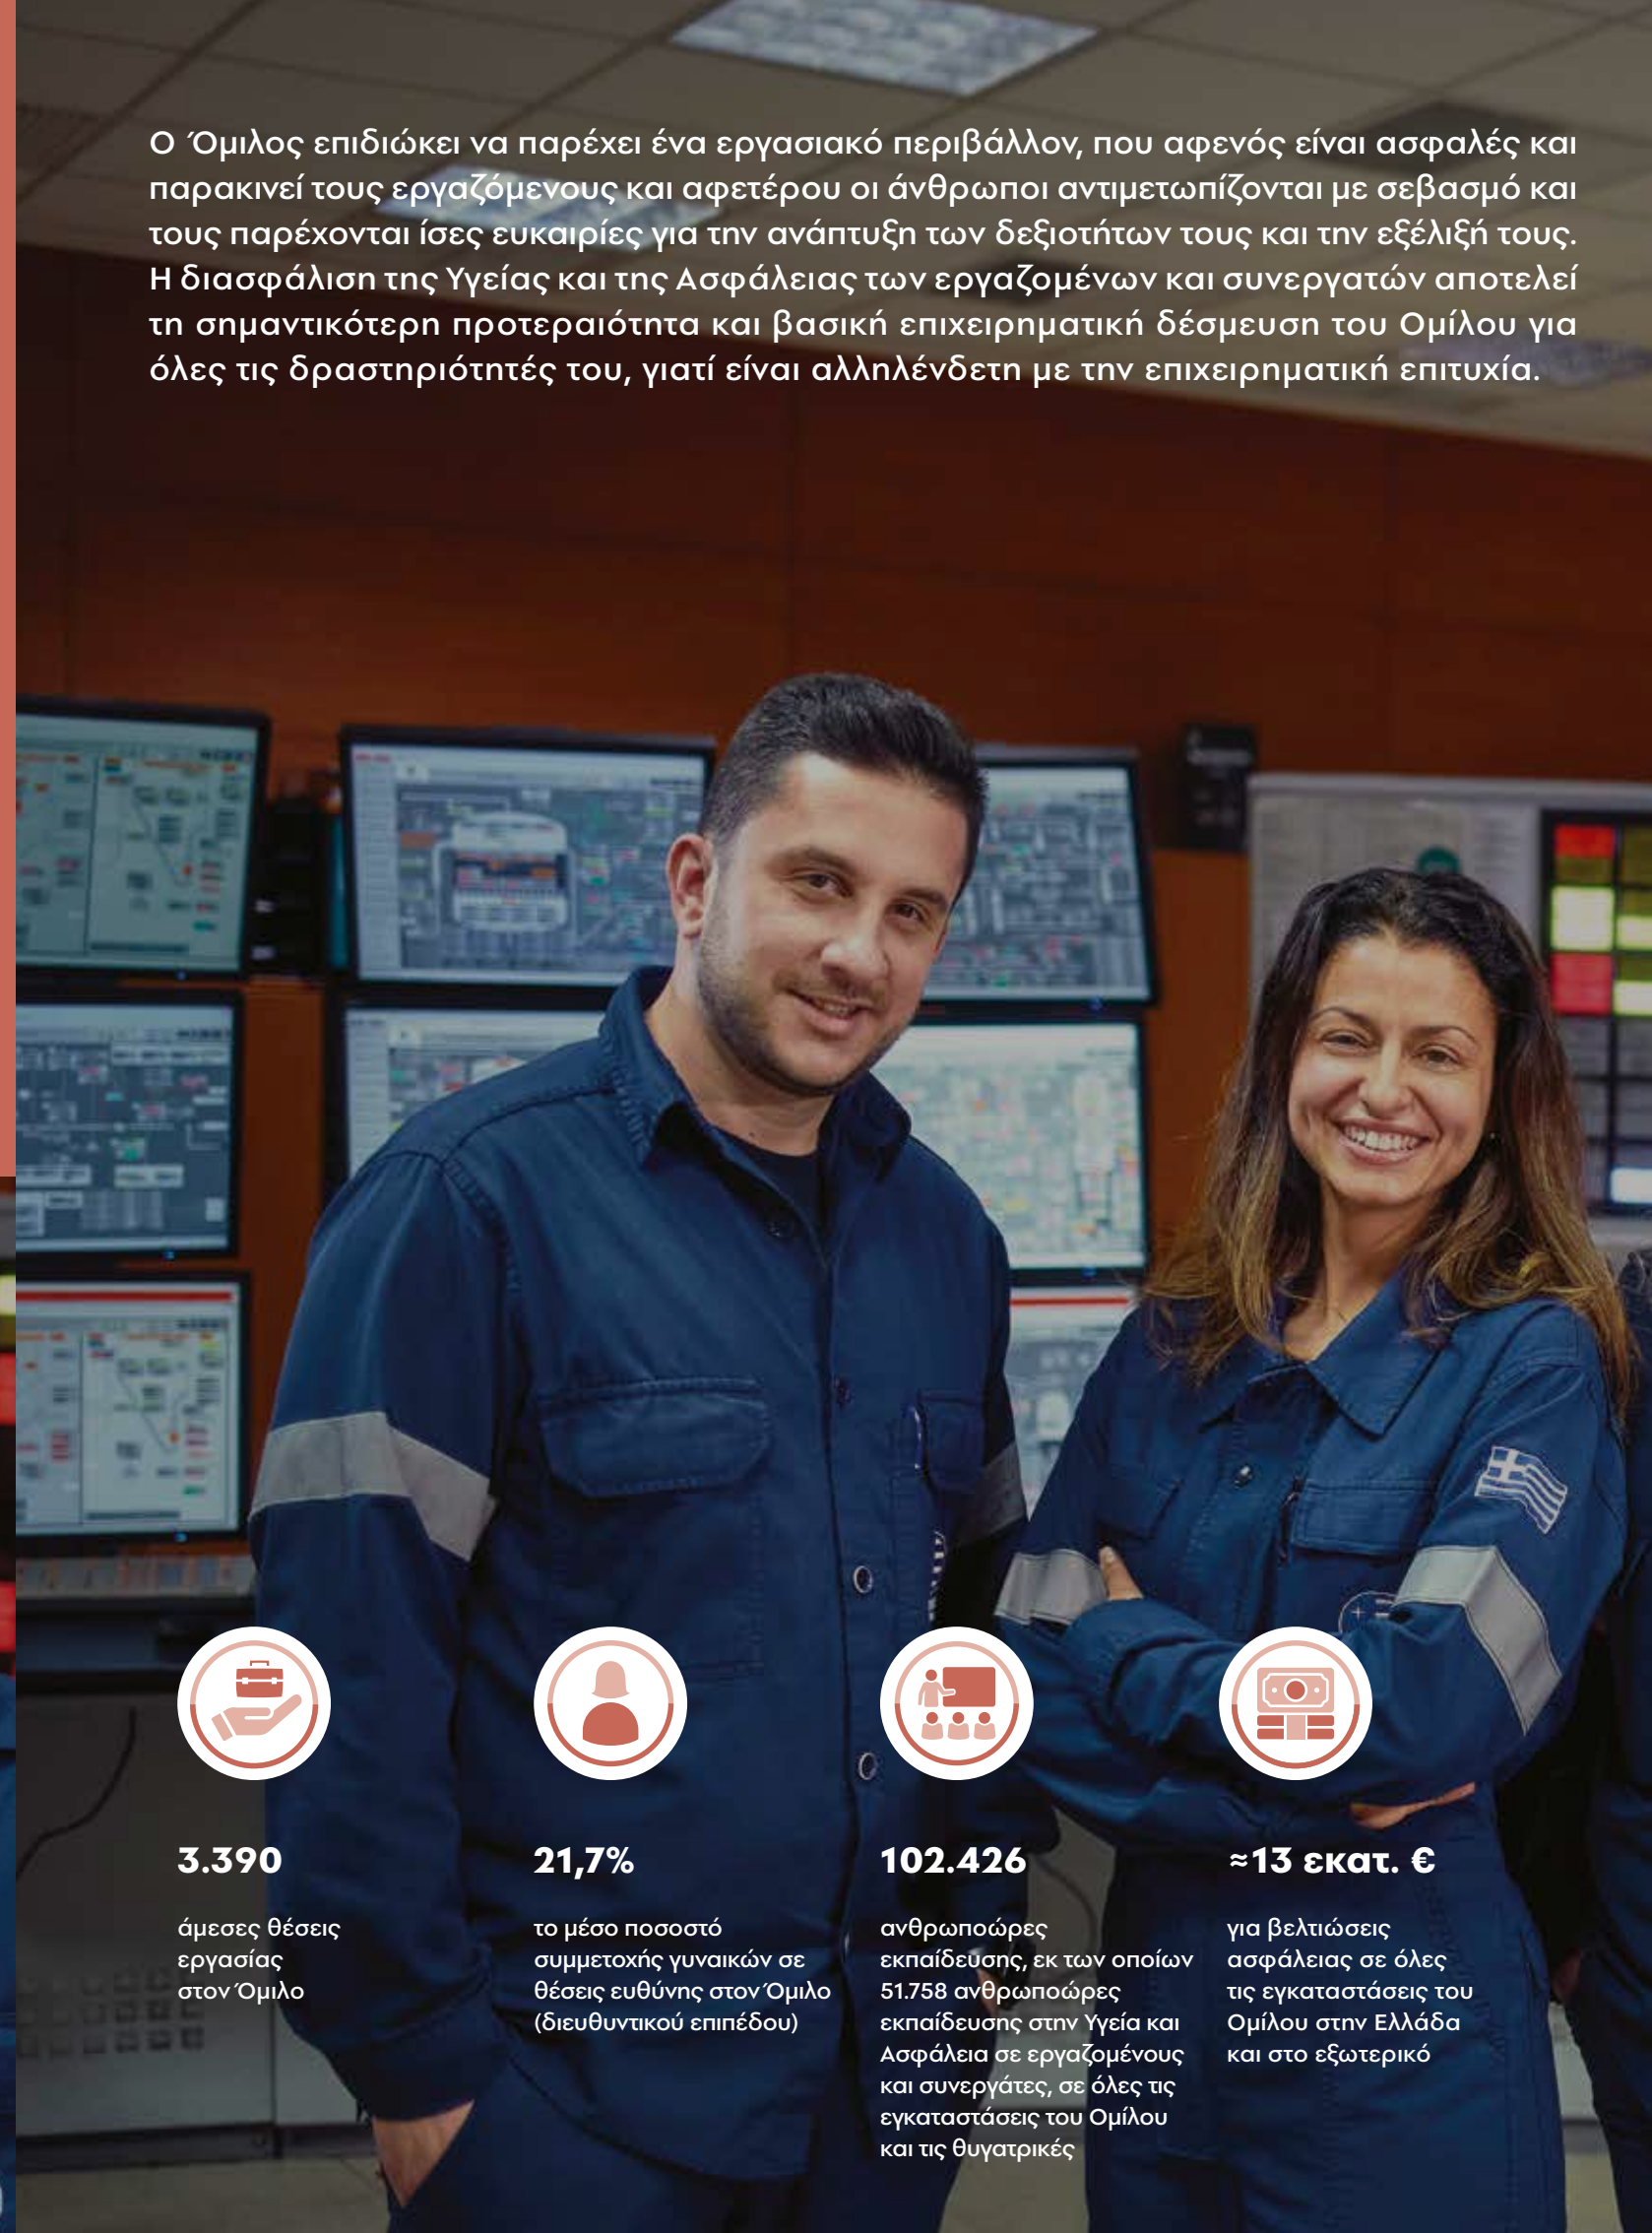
Ο Όμιλος επιδιώκει να παρέχει ένα εργασιακό περιβάλλον, που αφενός είναι ασφαλές και παρακινεί τους εργαζόμενους και αφετέρου οι άνθρωποι αντιμετωπίζονται με σεβασμό και τους παρέχονται ίσες ευκαιρίες για την ανάπτυξη των δεξιοτήτων τους και την εξέλιξή τους. Η διασφάλιση της Υγείας και της Ασφάλειας των εργαζομένων και συνεργατών αποτελεί τη σημαντικότερη προτεραιότητα και βασική επιχειρηματική δέσμευση του Ομίλου για όλες τις δραστηριότητές του, γιατί είναι αλληλένδετη με την επιχειρηματική επιτυχία.

3.390

άμεσες θέσεις εργασίας στον Όμιλο

21,7%

το μέσο ποσοστό συμμετοχής γυναικών σε θέσεις ευθύνης στον Όμιλο (διευθυντικού επιπέδου)

102.426

ανθρωποώρες εκπαίδευσης, εκ των οποίων 51.758 ανθρωποώρες εκπαίδευσης στην Υγεία και Ασφάλεια σε εργαζομένους και συνεργάτες, σε όλες τις εγκαταστάσεις του Ομίλου και τις θυγατρικές

≈13 εκατ. €

για βελτιώσεις ασφάλειας σε όλες τις εγκαταστάσεις του Ομίλου στην Ελλάδα και στο εξωτερικό